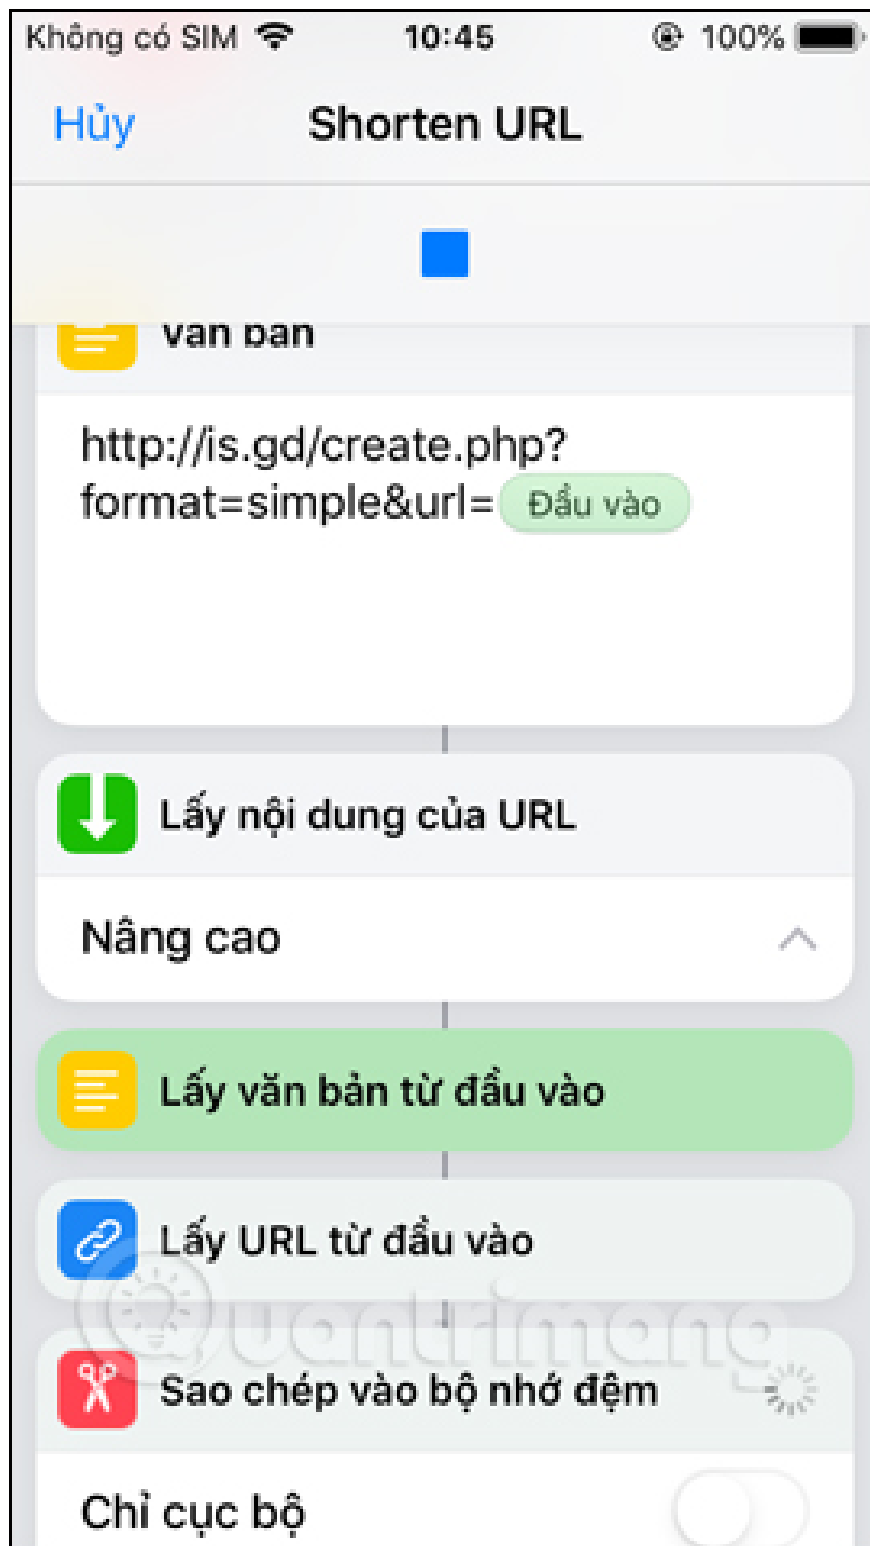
Không có SIM 10:45 100%

Hủy Shorten URL

Văn bản

http://is.gd/create.php?format=simple&url= Đầu vào

Lấy nội dung của URL

Nâng cao

Lấy văn bản từ đầu vào

Lấy URL từ đầu vào

Sao chép vào bộ nhớ đệm

Chỉ cục bộ

Quantrimang